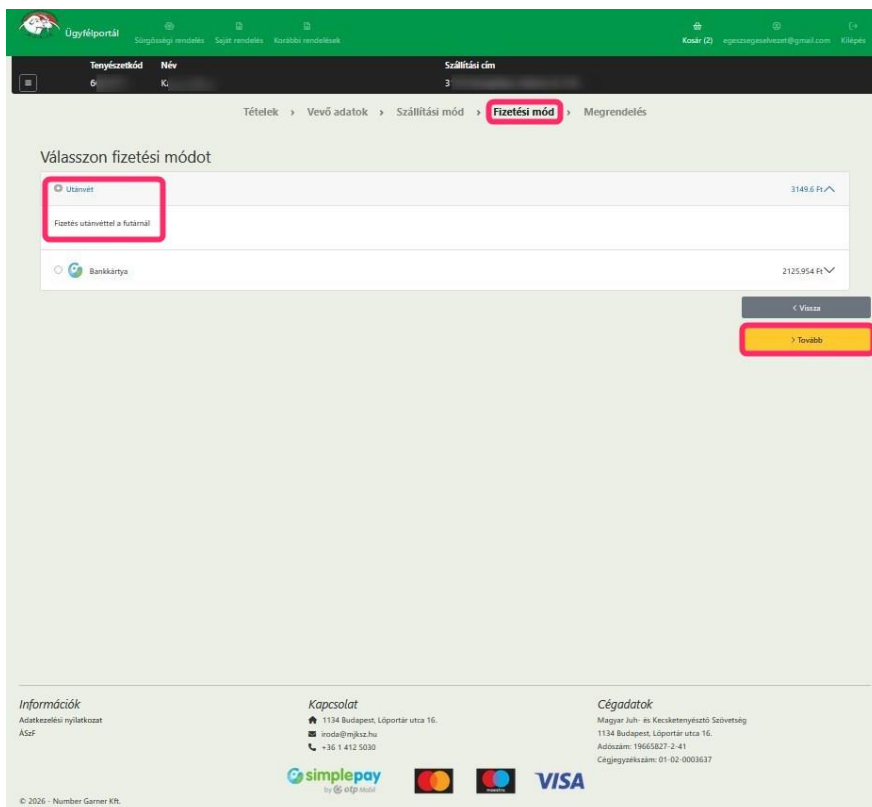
Ügyfélportál Sürgősségi rendelés Saját rendelés Korábbi rendelések

Kosár (2) egeszsegeselvezet@gmail.com Kilépés

Tenyészetkód Név Szállítási cím

6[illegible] K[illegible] 3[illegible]

Tételek › Vevő adatok › Szállítási mód › Fizetési mód › Megrendelés

Válasszon fizetési módot

Utánvét 3149,6 Ft

Fizetés utánvéttel a futárnál

Bankkártya 2125,954 Ft

< Vissza

> Tovább

Információk
Adatkezelési nyilatkozat
ÁSzF

Kapcsolat
1134 Budapest, Lőportár utca 16.
iroda@mjksz.hu
+36 1 412 5030

Cégadatok
Magyar Juh- és Kecsketenyésztő Szövetség
1134 Budapest, Lőportár utca 16.
Adószám: 19665827-2-41
Cégjegyzékszám: 01-02-0003637

simplepay by otp Mobil

VISA

© 2026 - Number Garner Kft.